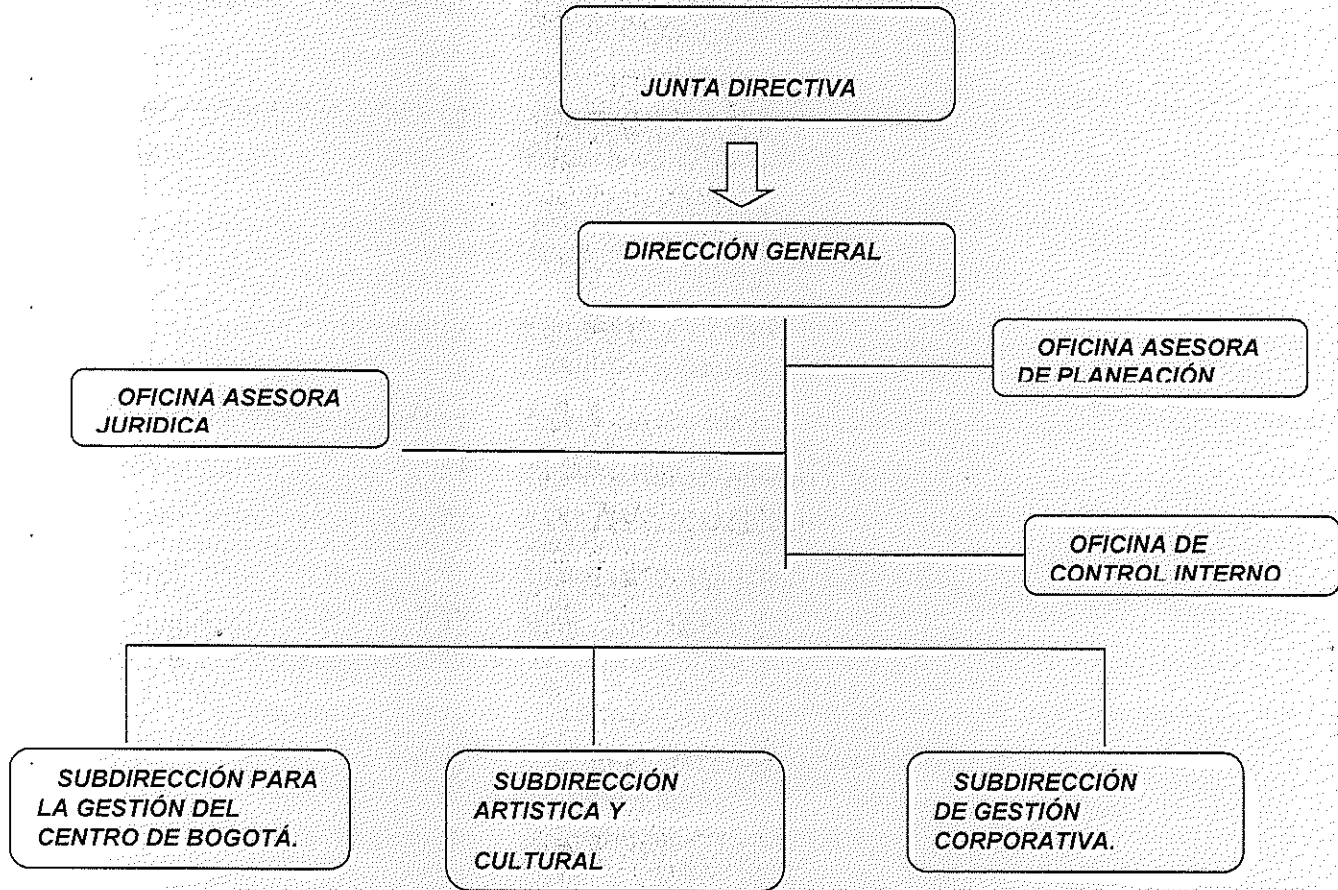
JUNTA DIRECTIVA

DIRECCIÓN GENERAL

OFICINA ASESORA DE PLANEACIÓN

OFICINA ASESORA JURIDICA

OFICINA DE CONTROL INTERNO

SUBDIRECCIÓN PARA LA GESTIÓN DEL CENTRO DE BOGOTÁ.

SUBDIRECCIÓN ARTISTICA Y CULTURAL

SUBDIRECCIÓN DE GESTIÓN CORPORATIVA.